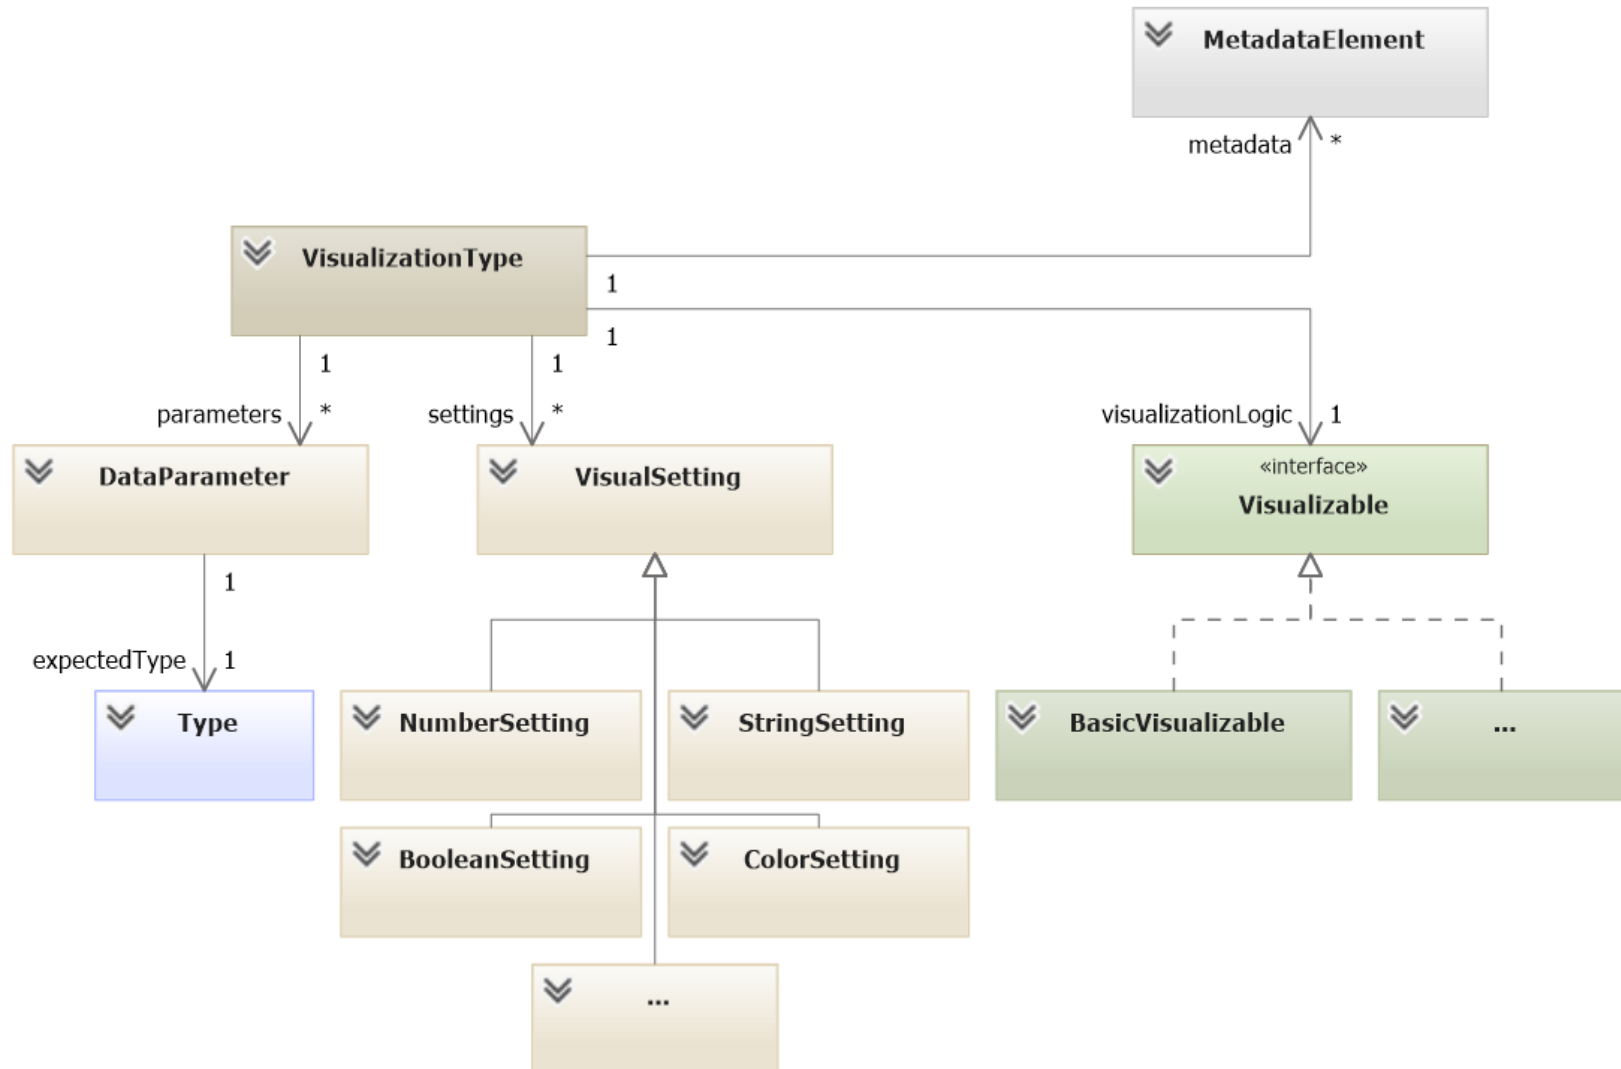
MetadataElement

metadata *

VisualizationType

1

1

1 1

parameters * settings *

visualizationLogic 1

DataParameter

VisualSetting

«interface»
Visualizable

1

expectedType 1

Type

NumberSetting

StringSetting

BasicVisualizable

...

BooleanSetting

ColorSetting

...